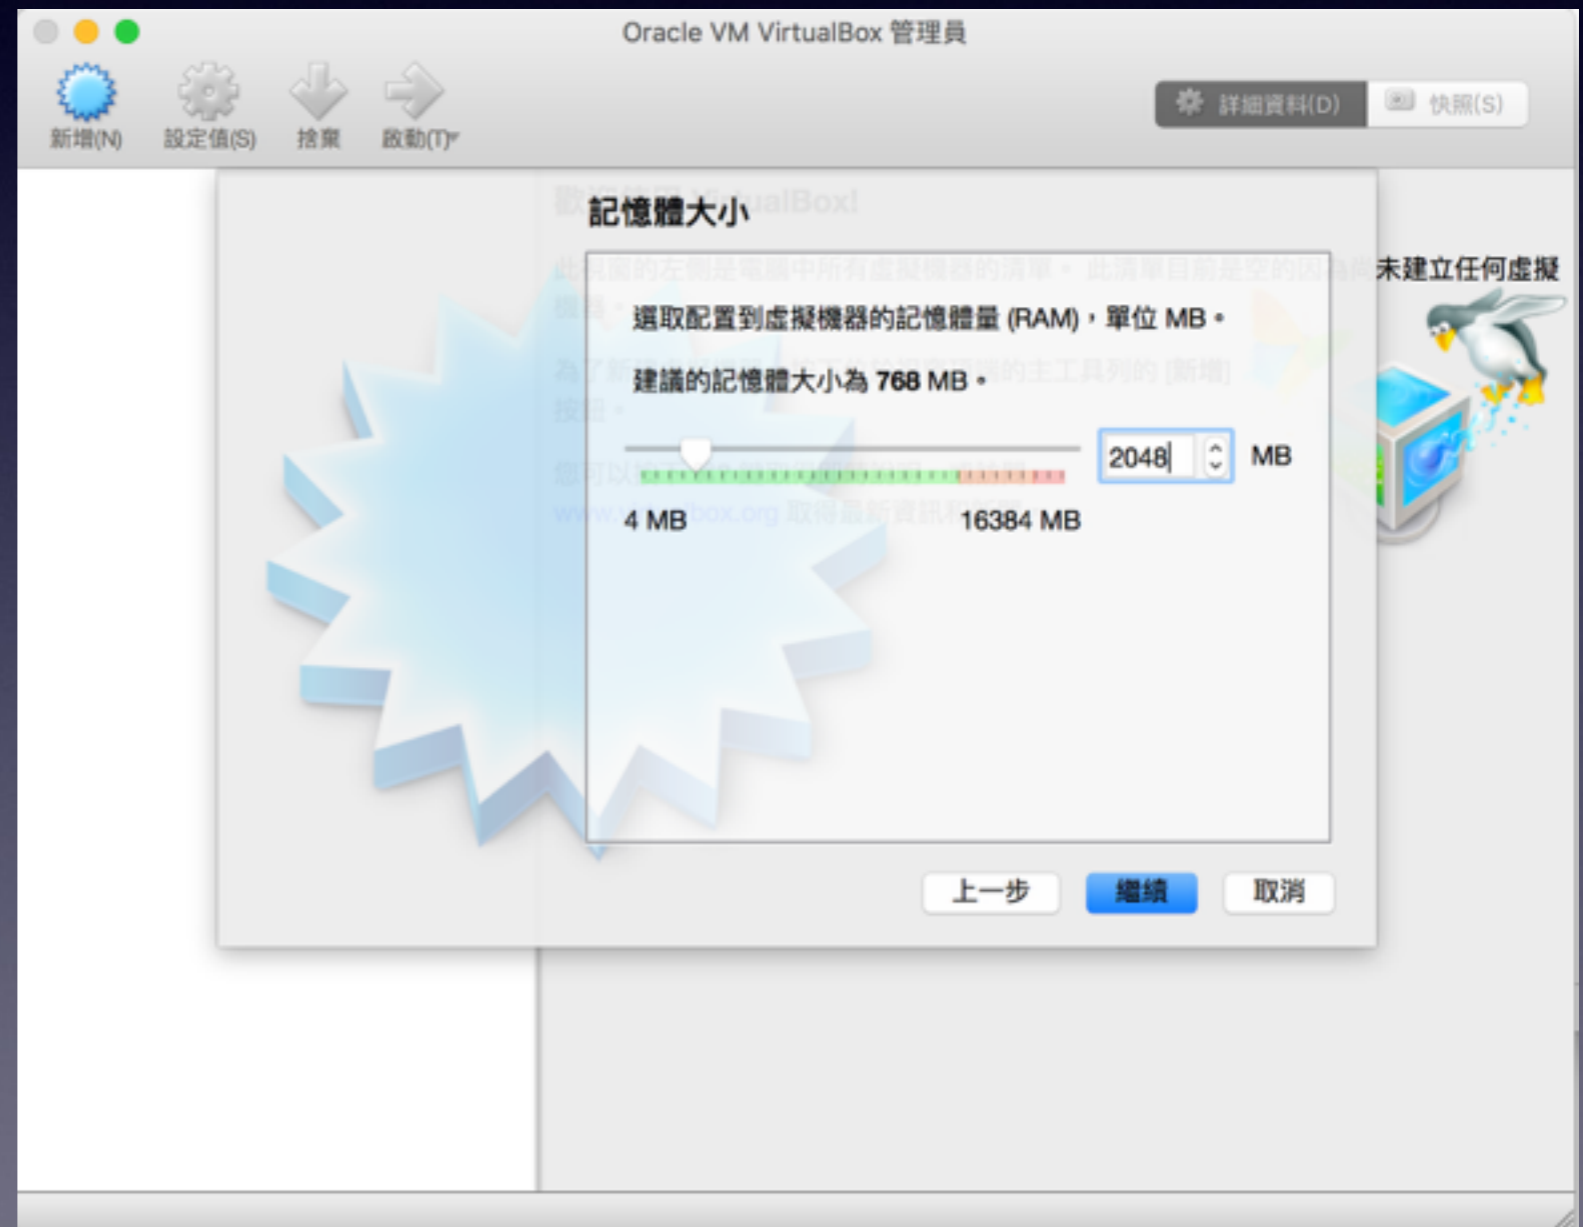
Oracle VM VirtualBox 管理員

新增(N) 設定值(S) 捨棄 啟動(T)

詳細資料(D) 快照(S)

歡迎使用 VirtualBox!

此頁面的左側是電腦中所有虛擬機器的清單。此清單目前是空的因為尚未建立任何虛擬機器。

為了新建虛擬機器，按下位於視窗頂端的主工具列的 [新增] 按鈕。

您可以到 www.virtualbox.org 取得最新資訊和新聞。

記憶體大小

選取配置到虛擬機器的記憶體量 (RAM)，單位 MB。

建議的記憶體大小為 768 MB。

2048 MB

4 MB 16384 MB

上一步 繼續 取消